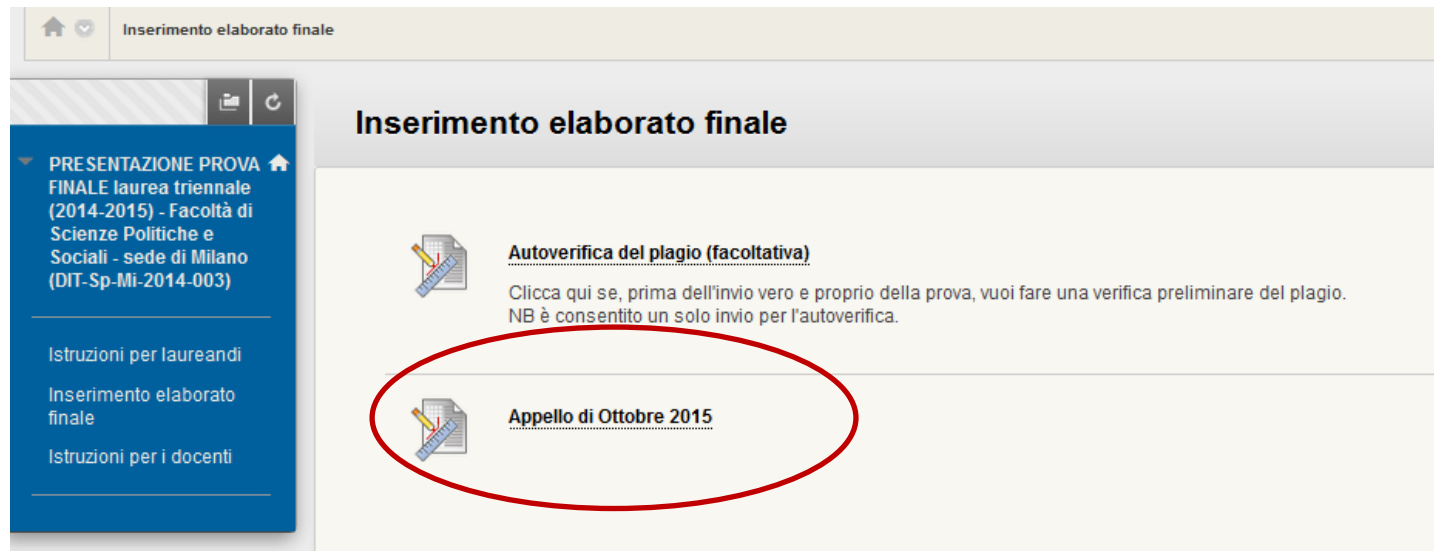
Inserimento elaborato finale

PRESENTAZIONE PROVA FINALE laurea triennale (2014-2015) - Facoltà di Scienze Politiche e Sociali - sede di Milano (DIT-Sp-Mi-2014-003)

Istruzioni per laureandi

Inserimento elaborato finale

Istruzioni per i docenti

Inserimento elaborato finale

Autoverifica del plagio (facoltativa)

Clicca qui se, prima dell'invio vero e proprio della prova, vuoi fare una verifica preliminare del plagio. NB è consentito un solo invio per l'autoverifica.

Appello di Ottobre 2015